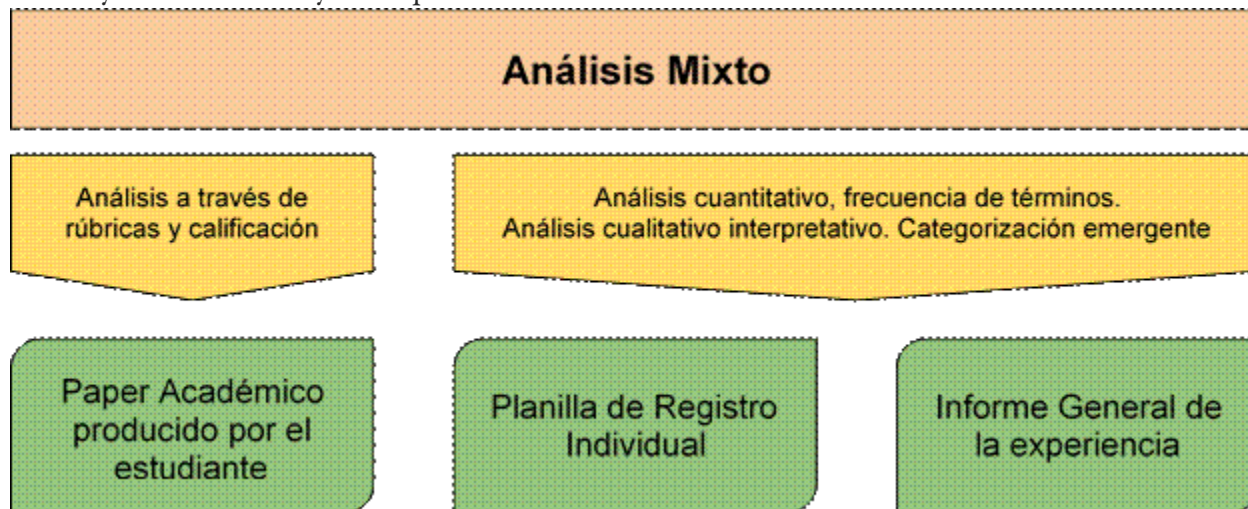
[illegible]

Análisis Mixto

Análisis a través de rúbricas y calificación

Análisis cuantitativo, frecuencia de términos. Análisis cualitativo interpretativo. Categorización emergente

Paper Académico producido por el estudiante

Planilla de Registro Individual

Informe General de la experiencia